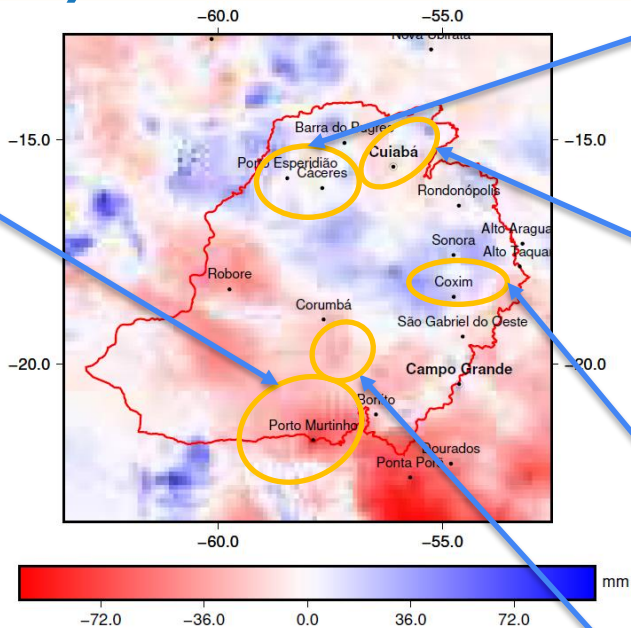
−60.0
−55.0
Nova Olímpia
−15.0
−15.0
Barra do Bugres
Cuiabá
Porto Esperidião
Cáceres
Rondonópolis
Alto Araguaia
Sonora
Alto Taquari
Robore
Coxim
Corumbá
São Gabriel do Oeste
−20.0
−20.0
Campo Grande
Bonito
Porto Murtinho
Dourados
Ponta Porã
−60.0
−55.0
mm
−72.0
−36.0
0.0
36.0
72.0